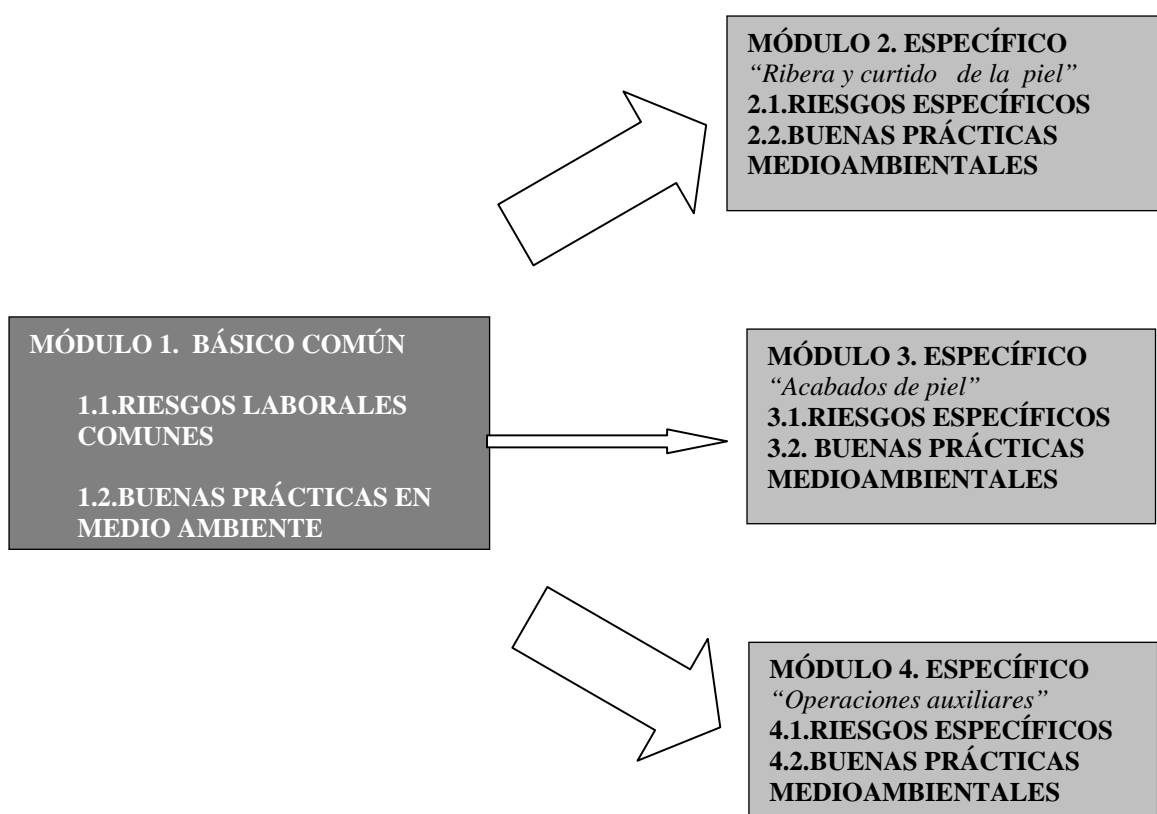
MÓDULO 2. ESPECÍFICO
“Ribera y curtido de la piel”
2.1.RIESGOS ESPECÍFICOS
2.2.BUENAS PRÁCTICAS MEDIOAMBIENTALES

MÓDULO 1. BÁSICO COMÚN

1.1.RIESGOS LABORALES COMUNES

1.2.BUENAS PRÁCTICAS EN MEDIO AMBIENTE

MÓDULO 3. ESPECÍFICO
“Acabados de piel”
3.1.RIESGOS ESPECÍFICOS
3.2. BUENAS PRÁCTICAS MEDIOAMBIENTALES

MÓDULO 4. ESPECÍFICO
“Operaciones auxiliares”
4.1.RIESGOS ESPECÍFICOS
4.2.BUENAS PRÁCTICAS MEDIOAMBIENTALES